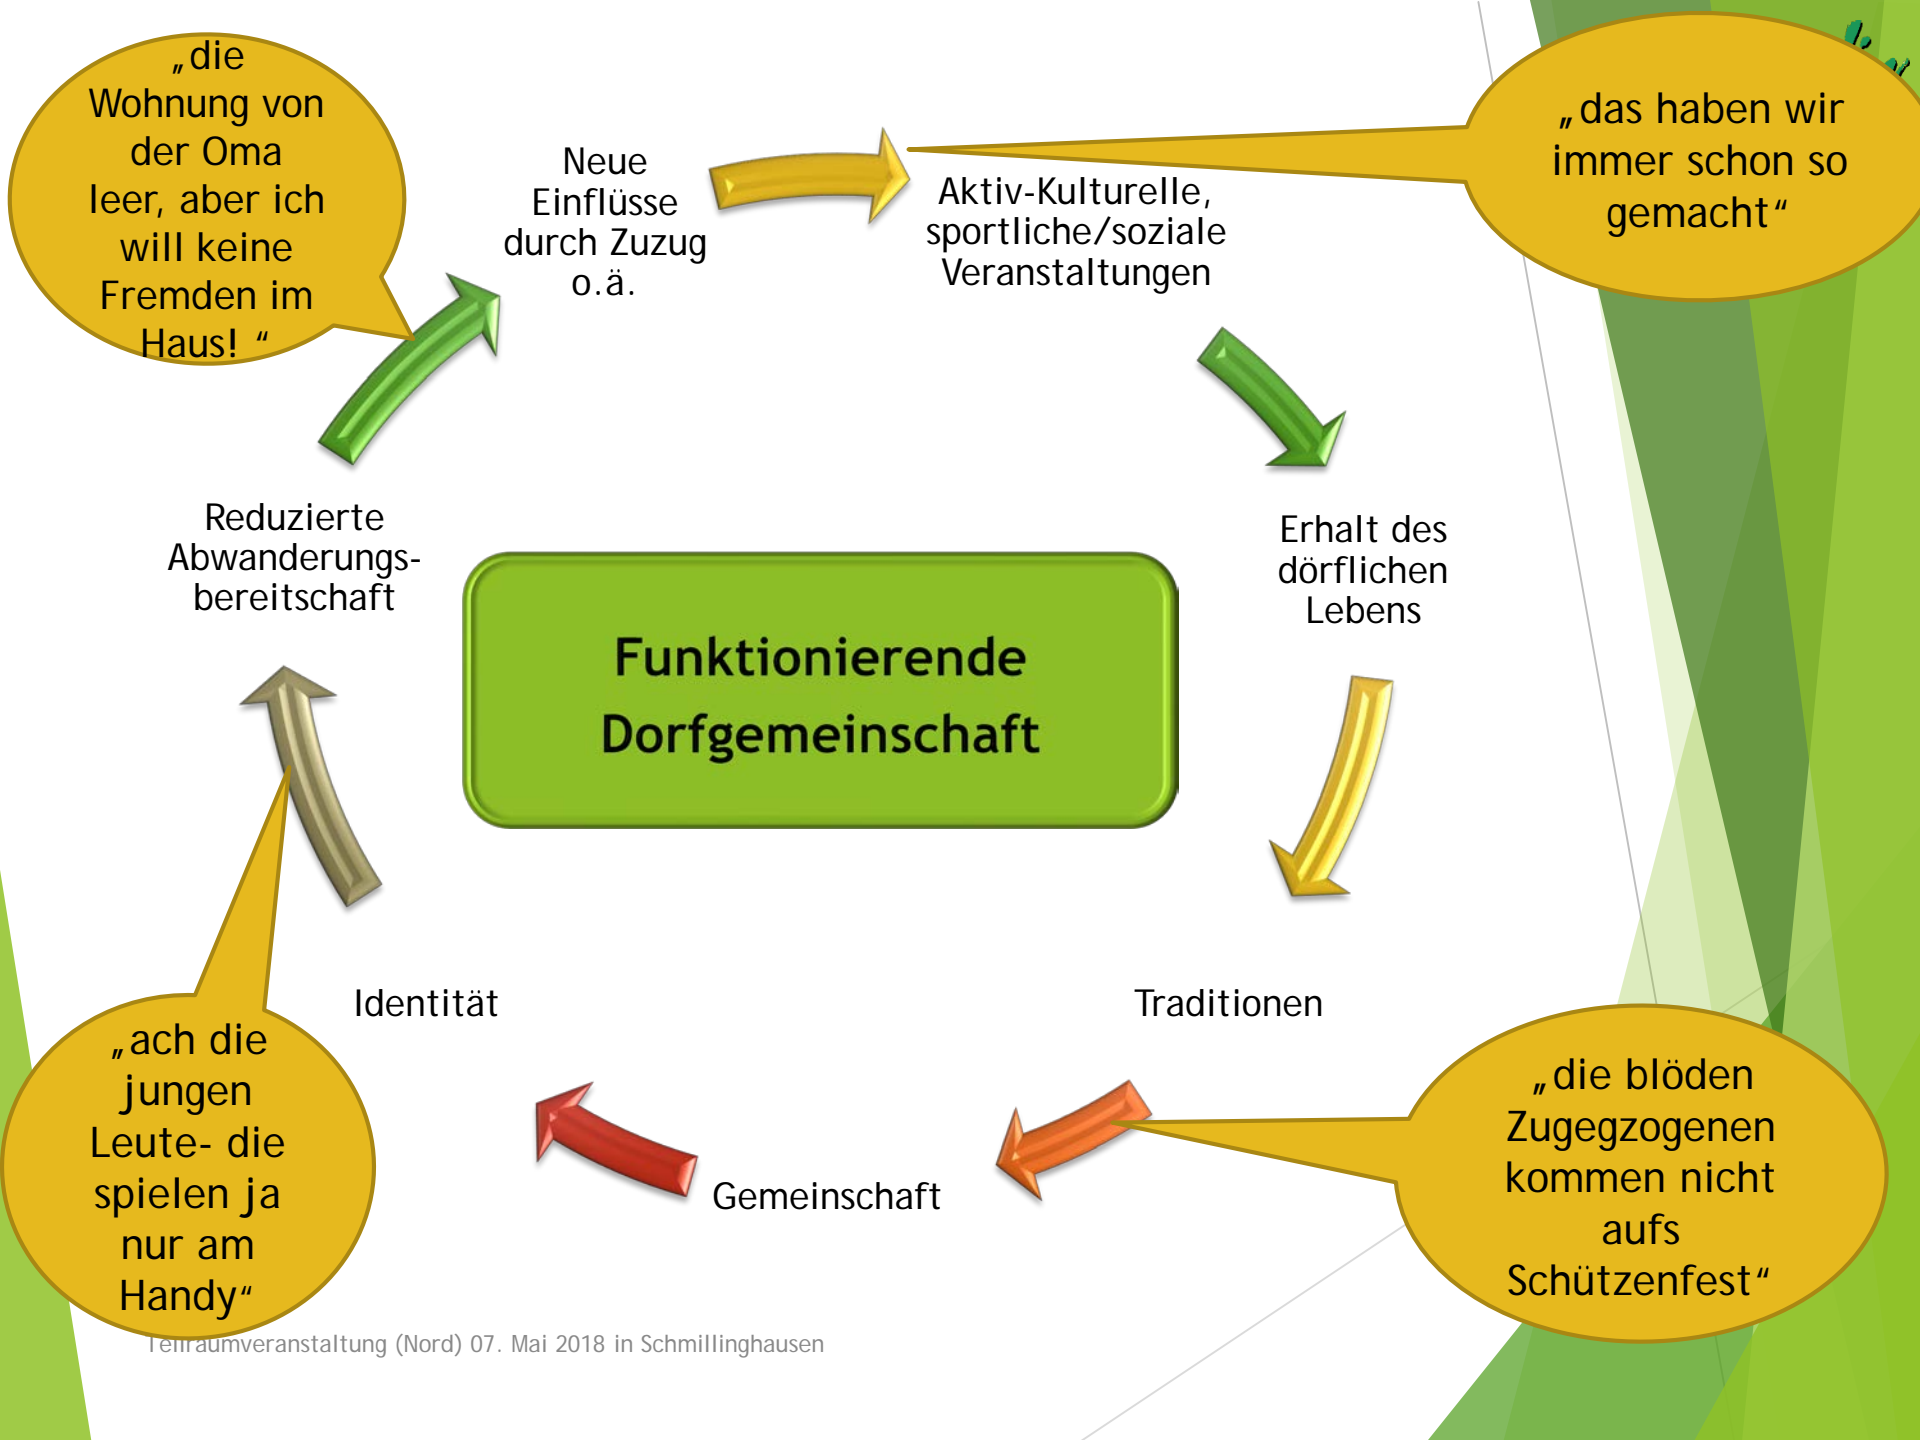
„die Wohnung von der Oma leer, aber ich will keine Fremden im Haus! “

Neue Einflüsse durch Zuzug o.ä.

Aktiv-Kulturelle, sportliche/soziale Veranstaltungen

„das haben wir immer schon so gemacht“

Reduzierte Abwanderungsbereitschaft

Funktionierende Dorfgemeinschaft

Erhalt des dörflichen Lebens

Identität

Traditionen

„ach die jungen Leute- die spielen ja nur am Handy“

Gemeinschaft

„die blöden Zugegzogenen kommen nicht aufs Schützenfest“

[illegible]eilraumveranstaltung (Nord) 07. Mai 2018 in Schmillinghausen